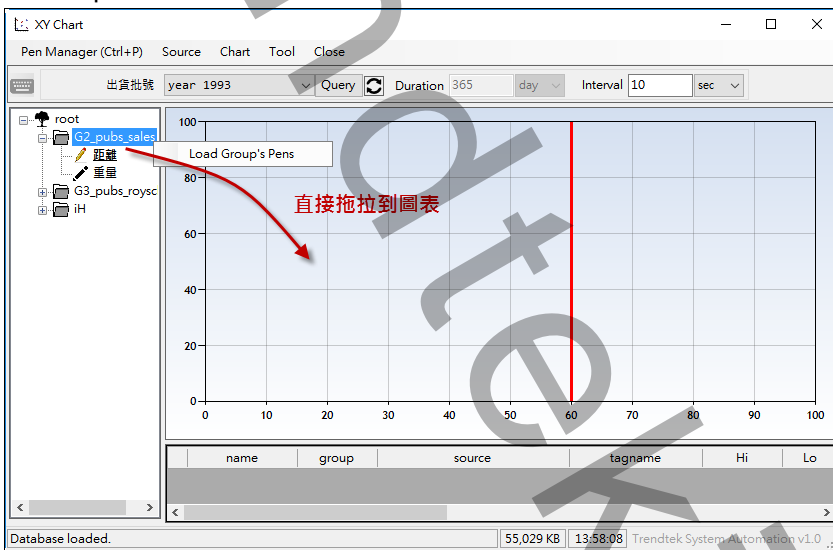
XY Chart

Pen Manager (Ctrl+P) Source Chart Tool Close

出貨批號 year 1993 Query Duration 365 day Interval 10 sec

root
G2_pubs_sales
距離
重量
G3_pubs_roysc
iH

Load Group's Pens

直接拖拉到圖表

100
80
60
40
20
0
0 10 20 30 40 50 60 70 80 90 100

| | name | group | source | tagname | Hi | Lo |
|---|---|---|---|---|---|---|

Database loaded. 55,029 KB 13:58:08 Trendtek System Automation v1.0